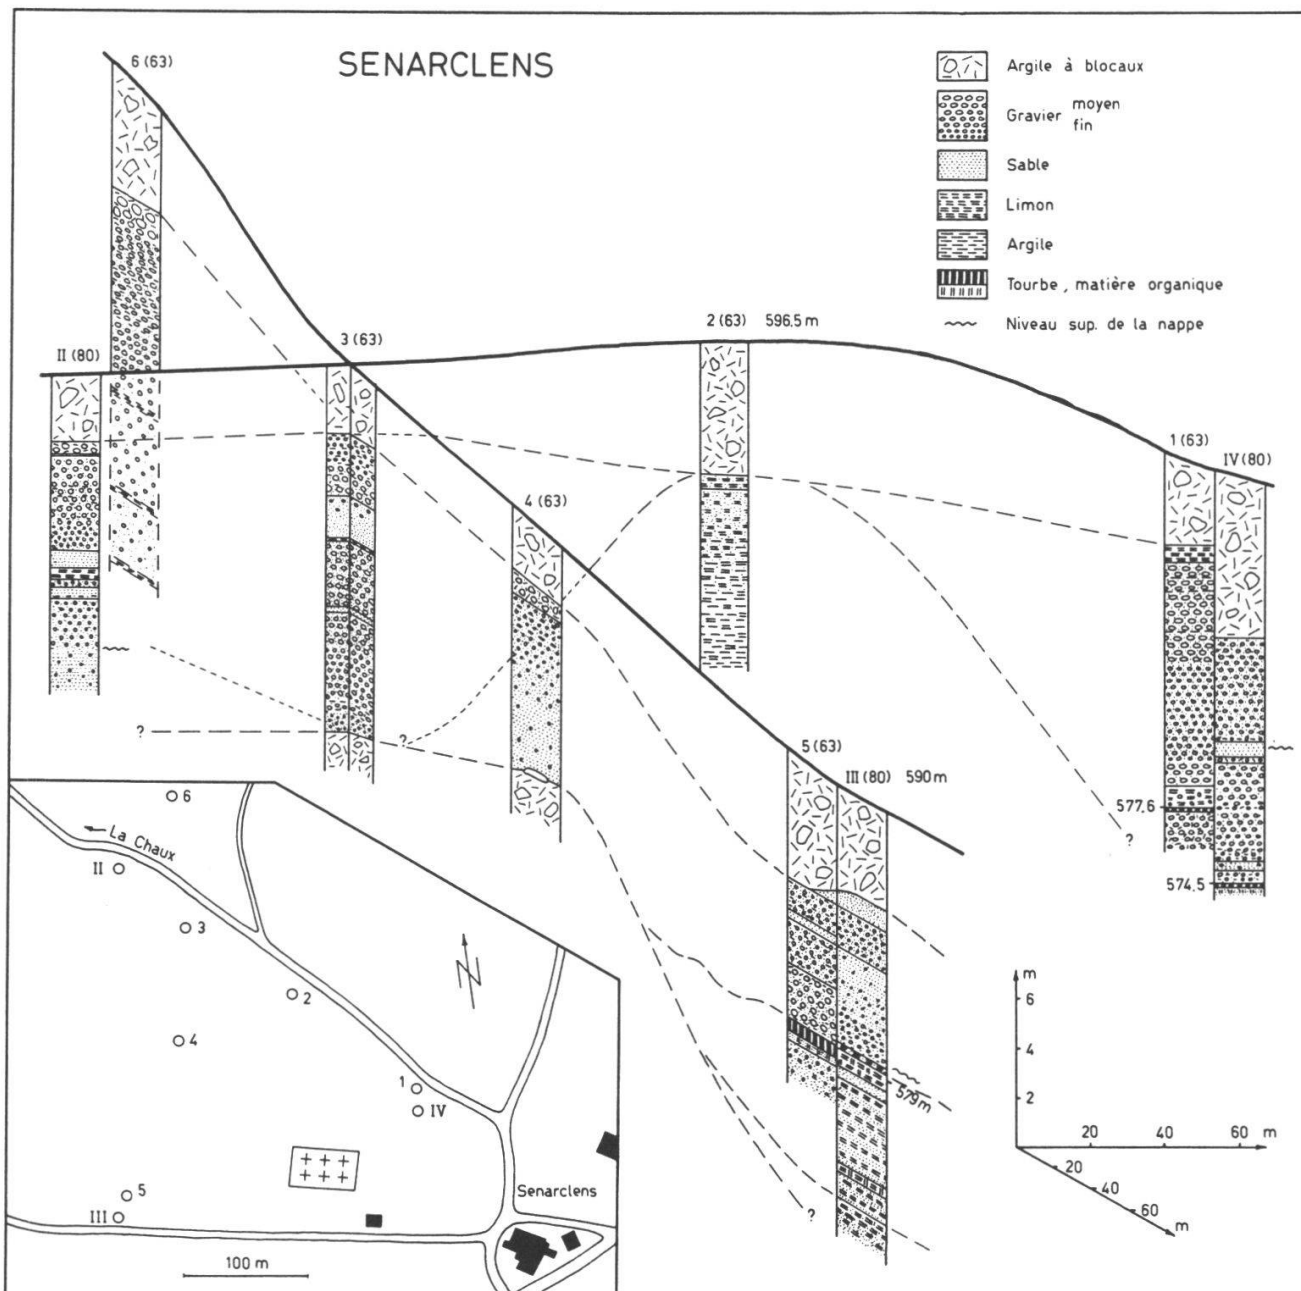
SENARCLENS

Argile à blocaux
Gravier moyen fin
Sable
Limon
Argile
Tourbe, matière organique
Niveau sup. de la nappe

6 (63)
II (80)
3 (63)
2 (63) 596.5 m
4 (63)
1 (63)
IV (80)
5 (63)
III (80) 590 m
?
?
?
?
579 m
577.6
574.5

m
6
4
2
20
40
60 m
20
40
60
m

6
La Chaux
II
3
2
4
1
IV
5
III
Senarclens
100 m